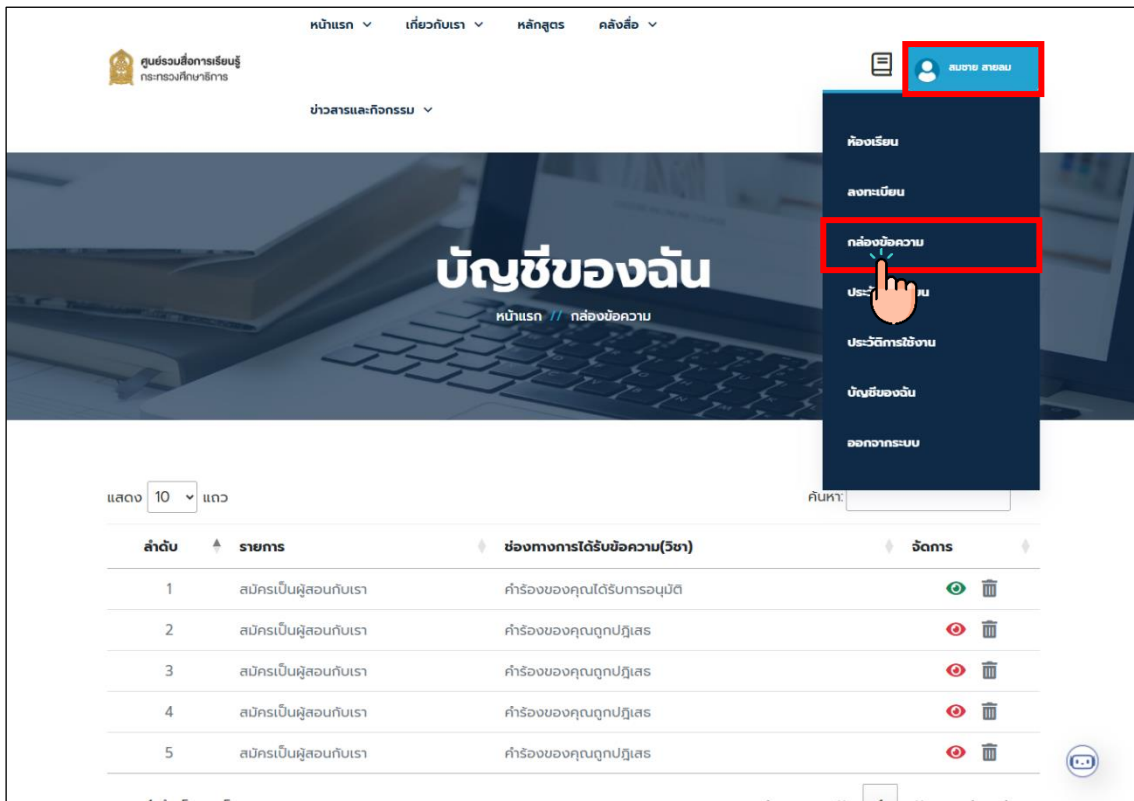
หน้าแรก ⌄ เกี่ยวกับเรา ⌄ หลักสูตร คลังสื่อ ⌄

ศูนย์รวมสื่อการเรียนรู้
กระทรวงศึกษาธิการ

ข่าวสารและกิจกรรม ⌄

สมชาย สายลม

ห้องเรียน
ลงทะเบียน
กล่องข้อความ
ประวั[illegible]ยน
ประวัติการใช้งาน
บัญชีของฉัน
ออกจากระบบ

บัญชีของฉัน
หน้าแรก // กล่องข้อความ

แสดง 10 แถว

ค้นหา:

| ลำดับ | รายการ | ช่องทางการได้รับข้อความ(วิชา) | จัดการ |
|---|---|---|---|
| 1 | สมัครเป็นผู้สอนกับเรา | คำร้องของคุณได้รับการอนุมัติ | |
| 2 | สมัครเป็นผู้สอนกับเรา | คำร้องของคุณถูกปฏิเสธ | |
| 3 | สมัครเป็นผู้สอนกับเรา | คำร้องของคุณถูกปฏิเสธ | |
| 4 | สมัครเป็นผู้สอนกับเรา | คำร้องของคุณถูกปฏิเสธ | |
| 5 | สมัครเป็นผู้สอนกับเรา | คำร้องของคุณถูกปฏิเสธ | |